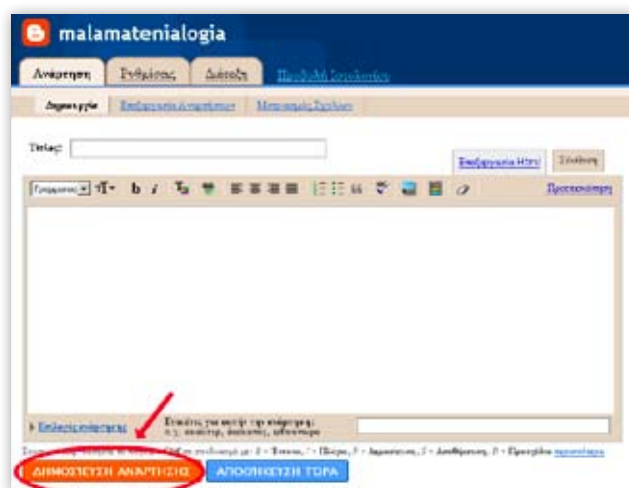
malamatenialogia

Ανάρτηση | Ρυθμίσεις | Διάταξη | Προβολή Ιστολογίου

Δημιουργία | Επεξεργασία Αναρτήσεων | Μετριασμός Σχολίων

Τίτλος:

Επεξεργασία Html | Σύνθεση

Γραμματοσ

Προεπισκόπηση

Επιλογές ανάρτησης

Ετικέτες για αυτήν την ανάρτηση:

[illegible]

ΔΗΜΟΣΙΕΥΣΗ ΑΝΑΡΤΗΣΗΣ

ΑΠΟΘΗΚΕΥΣΗ ΤΩΡΑ